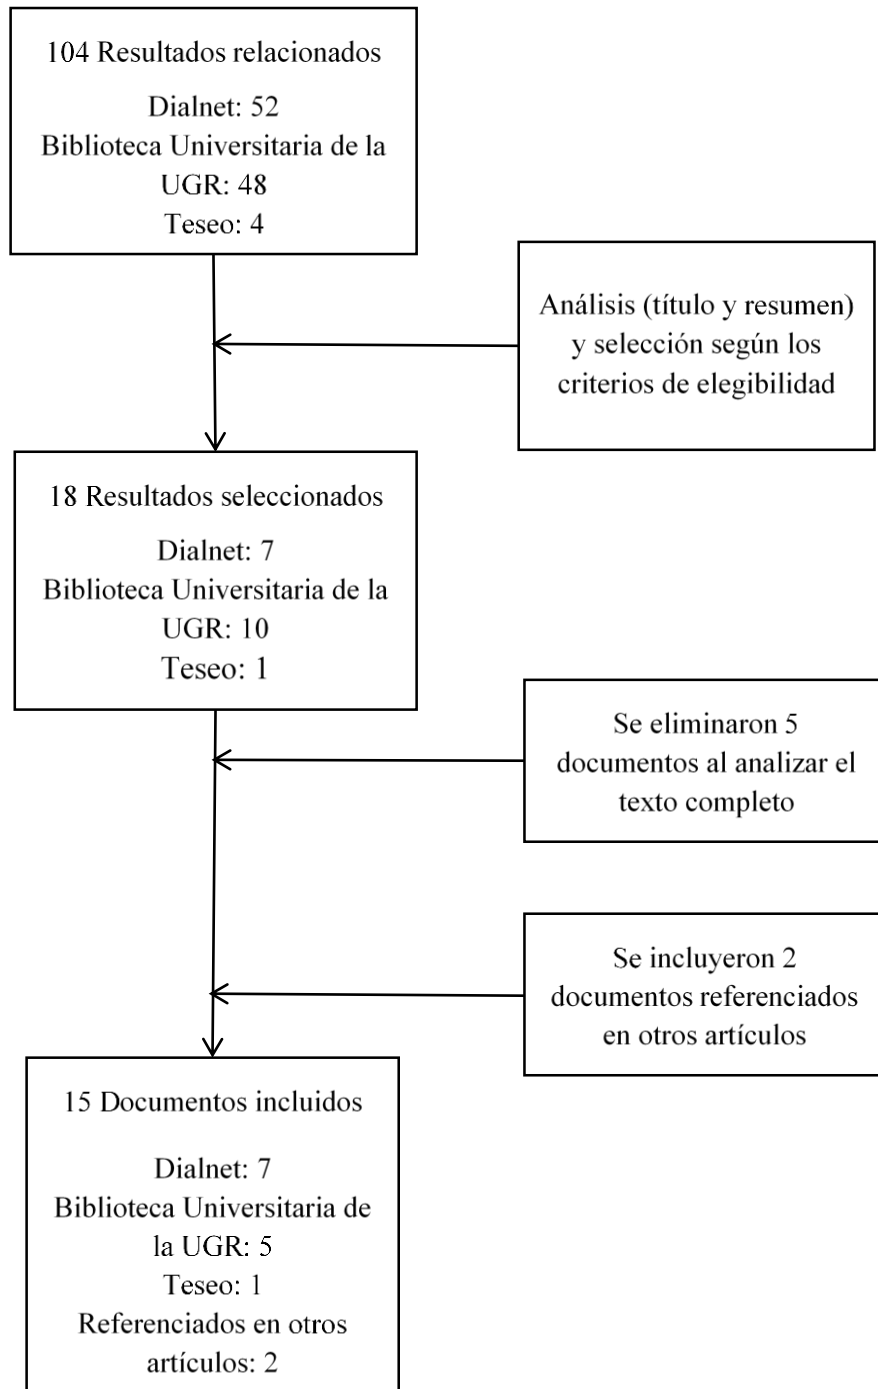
104 Resultados relacionados

Dialnet: 52
Biblioteca Universitaria de la UGR: 48
Teseo: 4

Análisis (título y resumen) y selección según los criterios de elegibilidad

18 Resultados seleccionados

Dialnet: 7
Biblioteca Universitaria de la UGR: 10
Teseo: 1

Se eliminaron 5 documentos al analizar el texto completo

Se incluyeron 2 documentos referenciados en otros artículos

15 Documentos incluidos

Dialnet: 7
Biblioteca Universitaria de la UGR: 5
Teseo: 1
Referenciados en otros artículos: 2